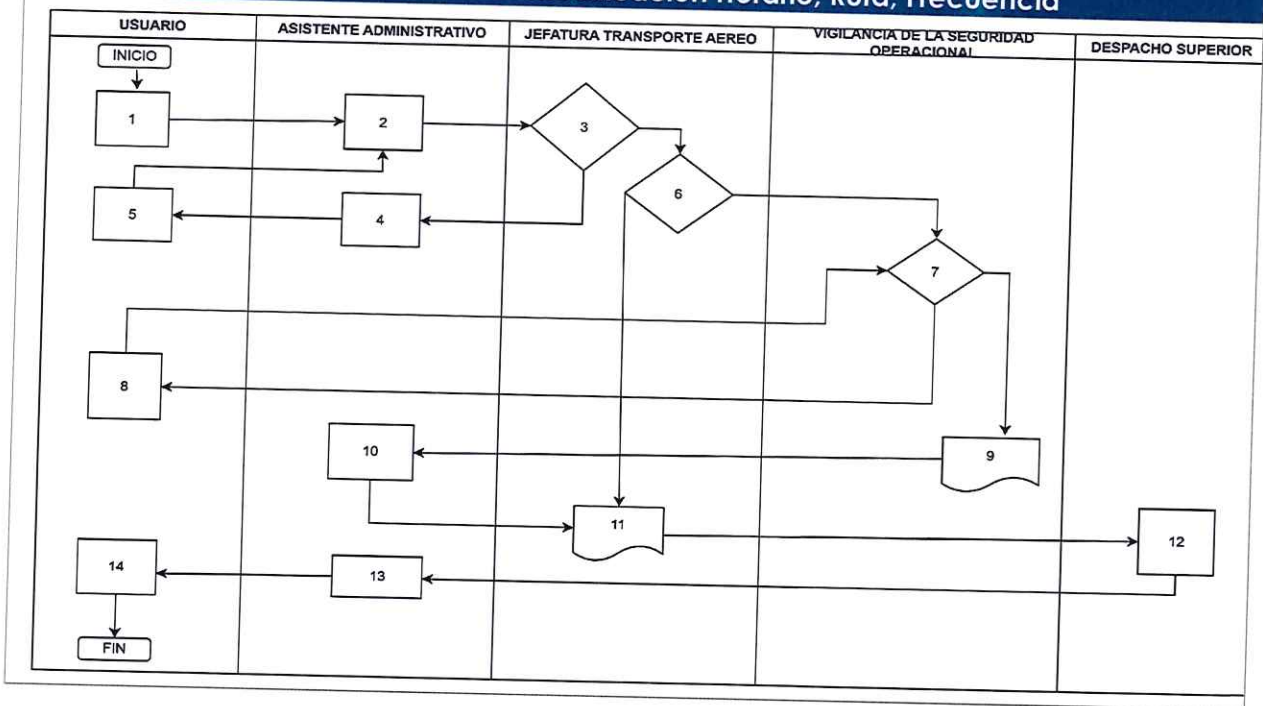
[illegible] Horario, Ruta, Frecuencia

| USUARIO | ASISTENTE ADMINISTRATIVO | JEFATURA TRANSPORTE AEREO | VIGILANCIA DE LA SEGURIDAD OPERACIONAL | DESPACHO SUPERIOR |
|---|---|---|---|---|

INICIO

1

2

3

6

5

4

7

8

10

9

11

12

14

13

FIN